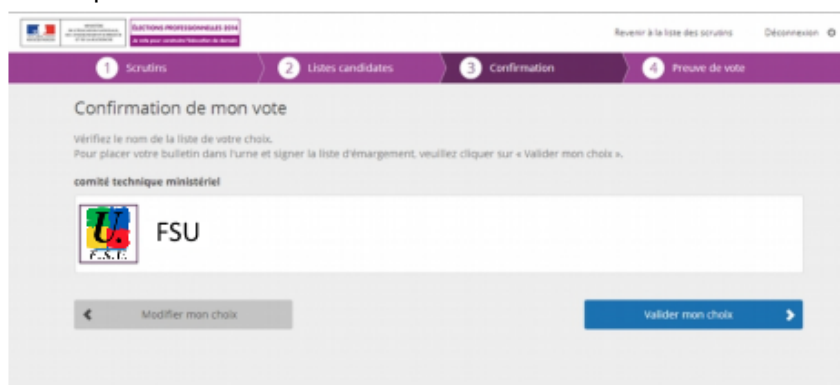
ÉLECTIONS PROFESSIONNELLES 2014

Revenir à la liste des scrutins Déconnexion

1 Scrutins
2 Listes candidates
3 Confirmation
4 Preuve de vote

Confirmation de mon vote

Vérifiez le nom de la liste de votre choix.
Pour placer votre bulletin dans l'urne et signer la liste d'émargement, veuillez cliquer sur « Valider mon choix ».

comité technique ministériel

F.S.U.

FSU

Modifier mon choix

Valider mon choix